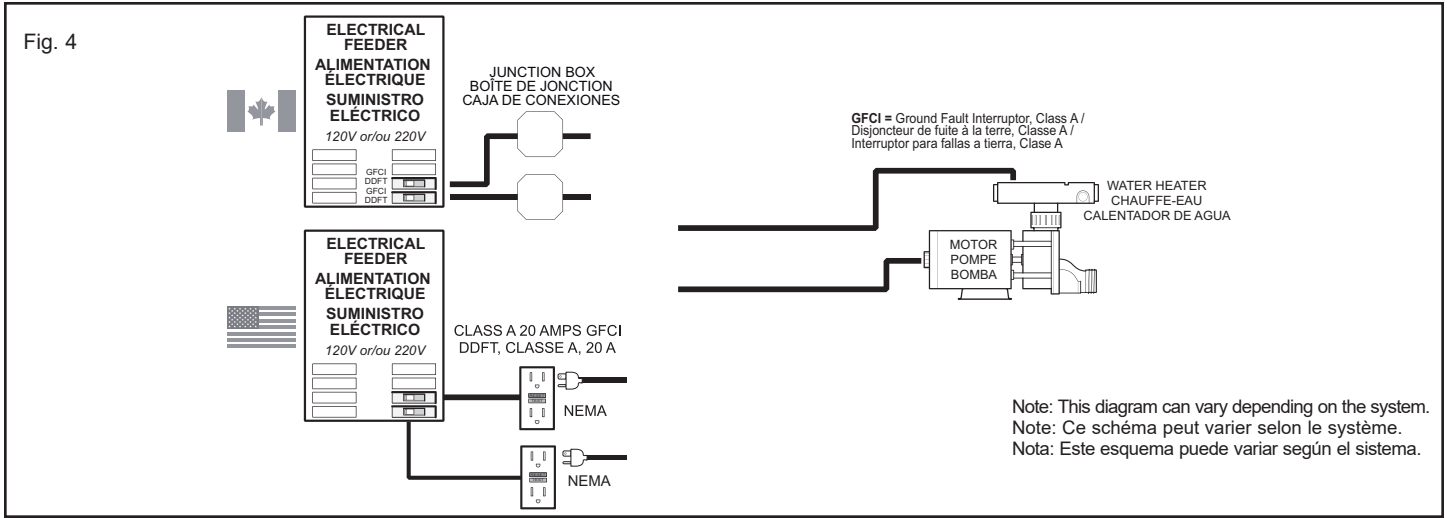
Fig. 4

ELECTRICAL FEEDER
ALIMENTATION ÉLECTRIQUE
SUMINISTRO ELÉCTRICO
120V or/ou 220V

GFCI
DDFT
GFCI
DDFT

JUNCTION BOX
BOÎTE DE JONCTION
CAJA DE CONEXIONES

GFCI = Ground Fault Interruptor, Class A / Disjoncteur de fuite à la terre, Classe A / Interruptor para fallas a tierra, Clase A

WATER HEATER
CHAUFFE-EAU
CALENTADOR DE AGUA

MOTOR
POMPE
BOMBA

ELECTRICAL FEEDER
ALIMENTATION ÉLECTRIQUE
SUMINISTRO ELÉCTRICO
120V or/ou 220V

CLASS A 20 AMPS GFCI
DDFT, CLASSE A, 20 A

NEMA

NEMA

Note: This diagram can vary depending on the system.
Note: Ce schéma peut varier selon le système.
Nota: Este esquema puede variar según el sistema.